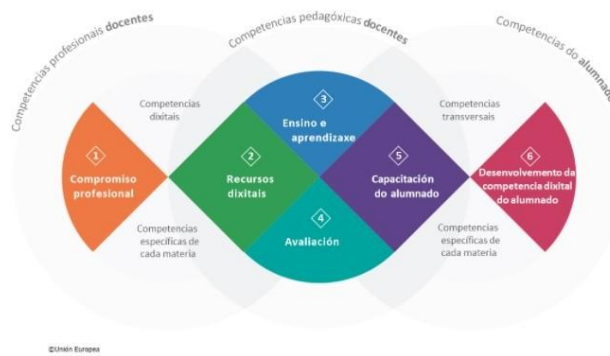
Competencias profesionais docentes

Competencias pedagóxicas docentes

Competencias do alumnado

Competencias dixitais

Competencias transversais

1
Compromiso profesional

2
Recursos dixitais

3
Ensino e aprendizaxe

4
Avaliación

5
Capacitación do alumnado

6
Desenvolvemento da competencia dixital do alumnado

Competencias específicas de cada materia

Competencias específicas de cada materia

©Unión Europea